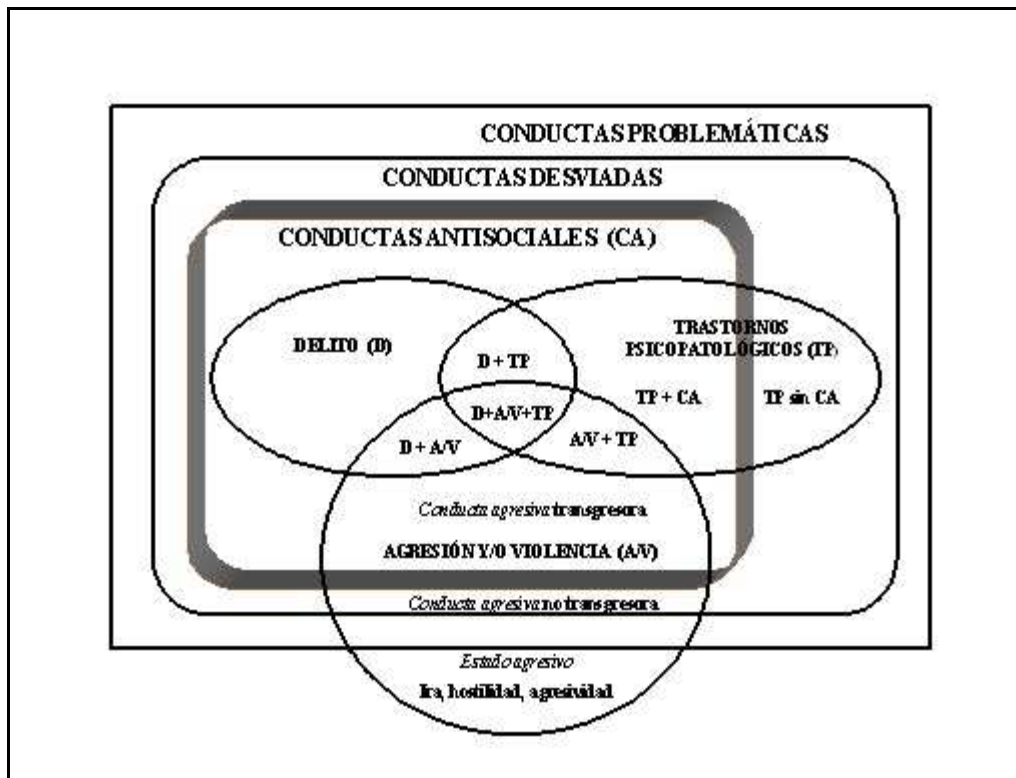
CONDUCTAS PROBLEMÁTICAS

CONDUCTAS DESVIADAS

CONDUCTAS ANTISOCIALES (CA)

DELITO (D)

D + TP

TRASTORNOS PSICOPATOLÓGICOS (TP)

TP + CA

TP sin CA

D+A/V+TP

D + A/V

A/V + TP

Conducta agresiva transgresora

AGRESIÓN Y/O VIOLENCIA (A/V)

Conducta agresiva no transgresora

Estado agresivo

Ira, hostilidad, agresividad